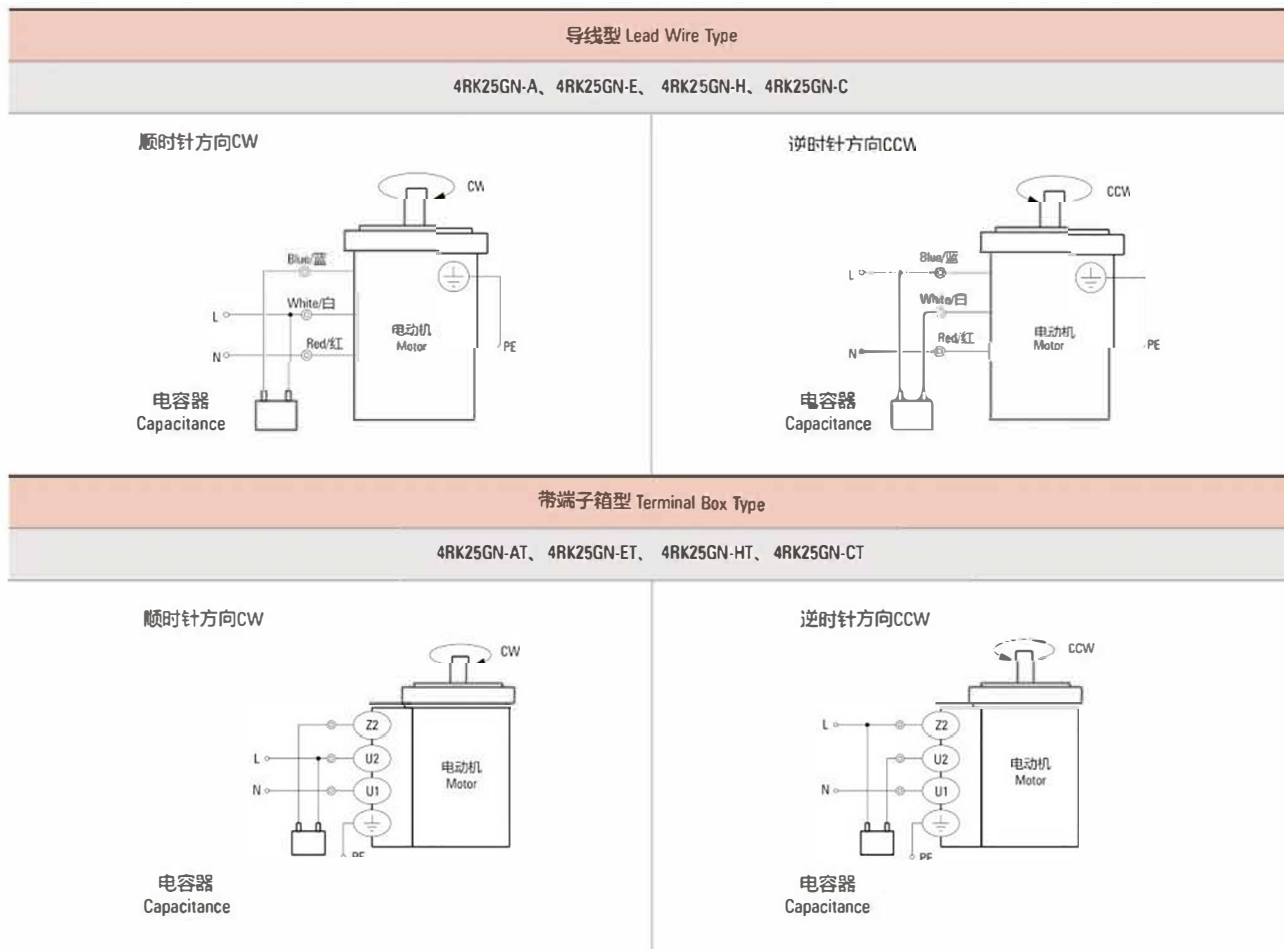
导线型 Lead Wire Type

4RK25GN-A、4RK25GN-E、 4RK25GN-H、4RK25GN-C

顺时针方向CW

CW

Blue/蓝

White/白

Red/红

L

N

电动机
Motor

PE

电容器
Capacitance

逆时针方向CCW

CCW

Blue/蓝

White/白

Red/红

L

N

电动机
Motor

PE

电容器
Capacitance

带端子箱型 Terminal Box Type

4RK25GN-AT、 4RK25GN-ET、 4RK25GN-HT、 4RK25GN-CT

顺时针方向CW

CW

Z2

U2

U1

L

N

电动机
Motor

PE

电容器
Capacitance

逆时针方向CCW

CCW

Z2

U2

U1

L

N

电动机
Motor

PE

电容器
Capacitance